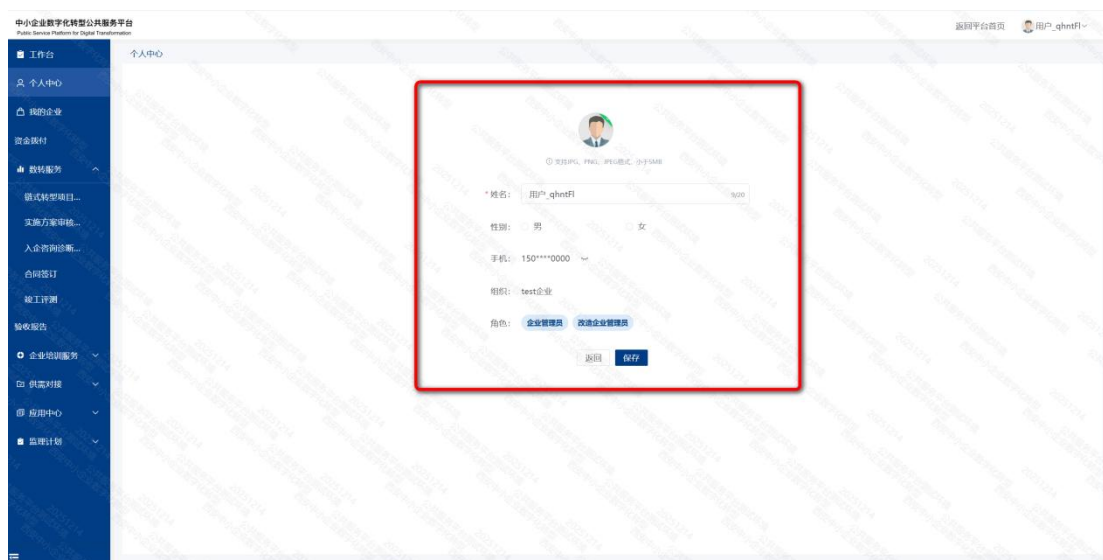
中小企业数字化转型公共服务平台
Public Service Platform for Digital Transformation

返回平台首页 用户_qhntFl

工作台
个人中心
我的企业
资金拨付
数转服务
骐式转型项目...
实施方案审核...
入企咨询诊断...
合同签订
竣工评测
验收报告
企业培训服务
供需对接
应用中心
监理计划

个人中心

支持JPG、PNG、JPEG格式，小于5MB

* 姓名: 用户_qhntFl 8/20

性别: 男 女

手机: 150****0000

组织: test企业

角色: 企业管理员 改造企业管理员

返回 保存